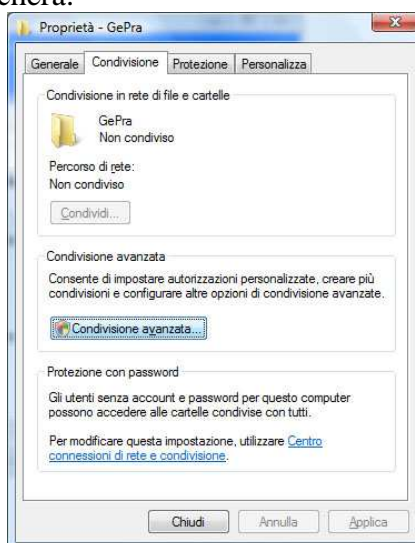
nera.

Proprietà - GePra

Generale | Condivisione | Protezione | Personalizza

Condivisione in rete di file e cartelle

GePra
Non condiviso

Percorso di rete:
Non condiviso

Condividi...

Condivisione avanzata

Consente di impostare autorizzazioni personalizzate, creare più condivisioni e configurare altre opzioni di condivisione avanzate.

Condivisione avanzata...

Protezione con password

Gli utenti senza account e password per questo computer possono accedere alle cartelle condivise con tutti.

Per modificare questa impostazione, utilizzare Centro connessioni di rete e condivisione.

Chiudi | Annulla | Applica